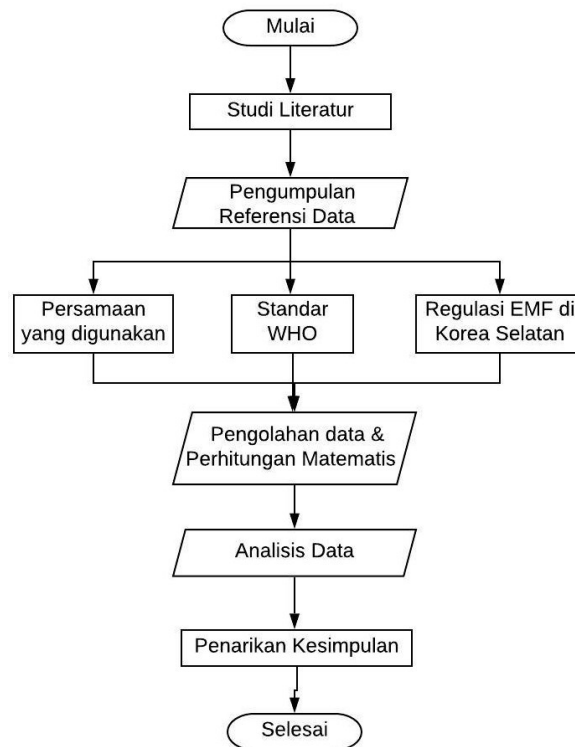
Mulai

Studi Literatur

Pengumpulan Referensi Data

Persamaan yang digunakan

Standar WHO

Regulasi EMF di Korea Selatan

Pengolahan data & Perhitungan Matematis

Analisis Data

Penarikan Kesimpulan

Selesai